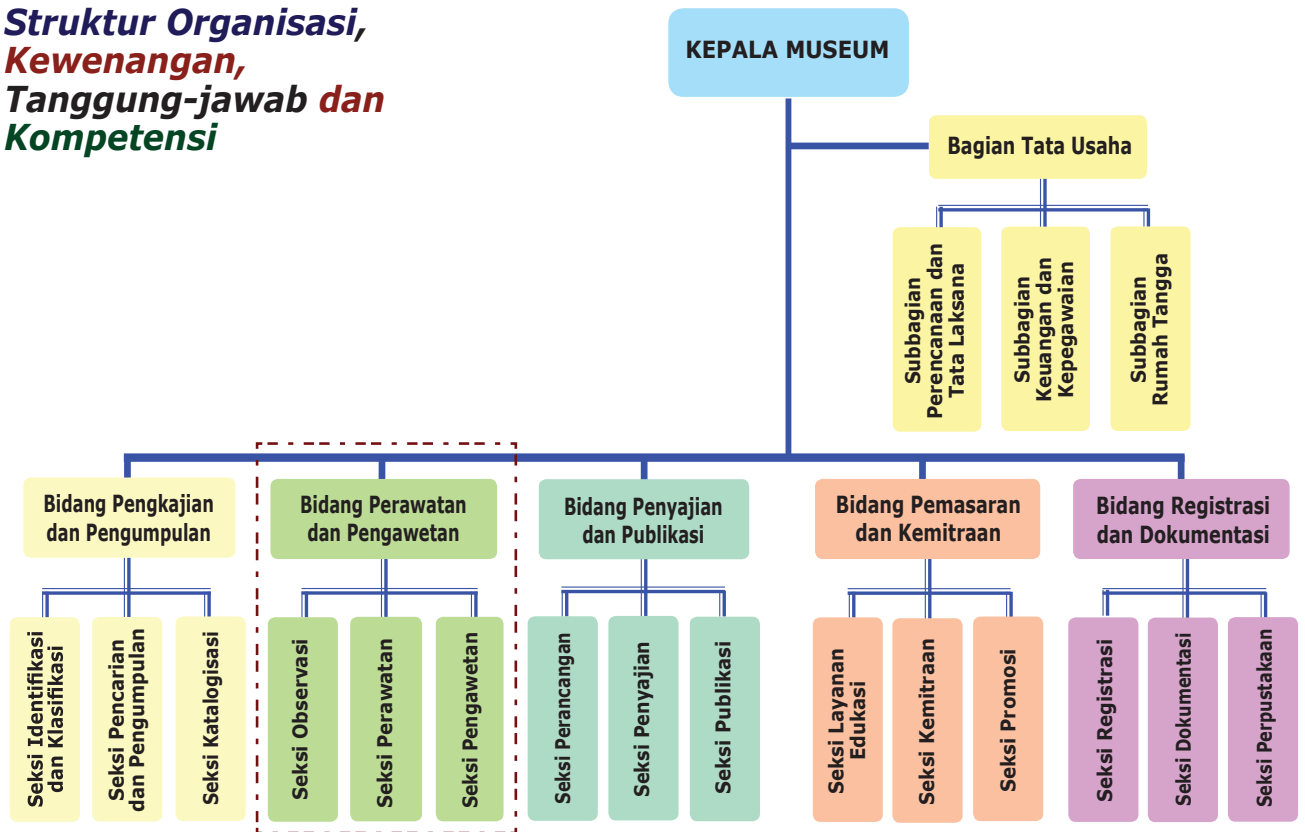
Struktur Organisasi, Kewenangan, Tanggung-jawab dan Kompetensi

KEPALA MUSEUM

Bagian Tata Usaha

Subbagian Perencanaan dan Tata Laksana

Subbagian Keuangan dan Kepegawaian

Subbagian Rumah Tangga

Bidang Pengkajian dan Pengumpulan

Seksi Identifikasi dan Klasifikasi

Seksi Pencarian dan Pengumpulan

Seksi Katalogisasi

Bidang Perawatan dan Pengawetan

Seksi Observasi

Seksi Perawatan

Seksi Pengawetan

Bidang Penyajian dan Publikasi

Seksi Perancangan

Seksi Penyajian

Seksi Publikasi

Bidang Pemasaran dan Kemitraan

Seksi Layanan Edukasi

Seksi Kemitraan

Seksi Promosi

Bidang Registrasi dan Dokumentasi

Seksi Registrasi

Seksi Dokumentasi

Seksi Perpustakaan